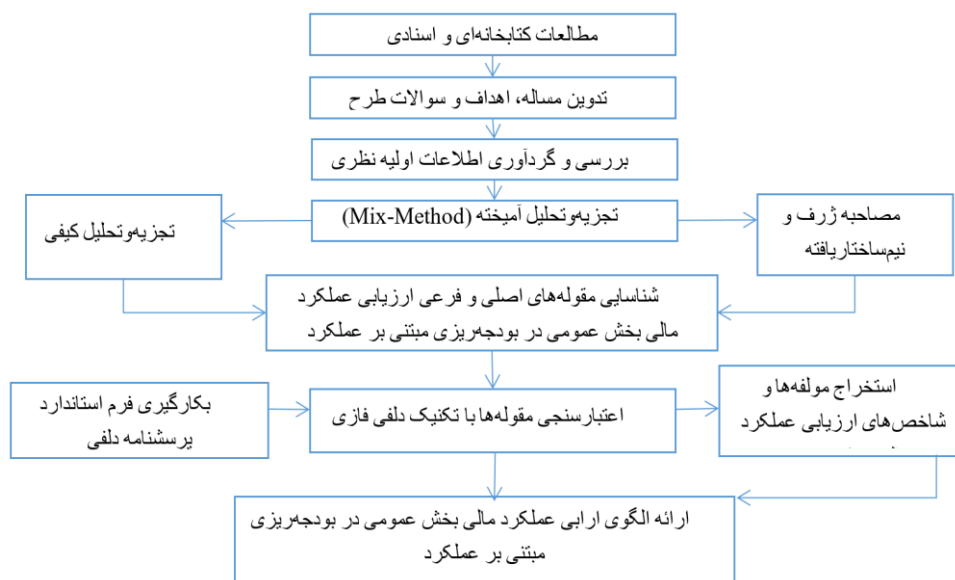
مطالعات کتابخانه‌ای و اسنادی

تدوین مساله، اهداف و سوالات طرح

بررسی و گردآوری اطلاعات اولیه نظری

تجزیه‌وتحلیل کیفی

تجزیه‌وتحلیل آمیخته (Mix-Method)

مصاحبه ژرف و نیم‌ساختاریافته

شناسایی مقوله‌های اصلی و فرعی ارزیابی عملکرد مالی بخش عمومی در بودجه‌ریزی مبتنی بر عملکرد

بکارگیری فرم استاندارد پرسشنامه دلفی

اعتبارسنجی مقوله‌ها با تکنیک دلفی فازی

استخراج مولفه‌ها و شاخص‌های ارزیابی عملکرد

ارائه الگوی ارابی عملکرد مالی بخش عمومی در بودجه‌ریزی مبتنی بر عملکرد